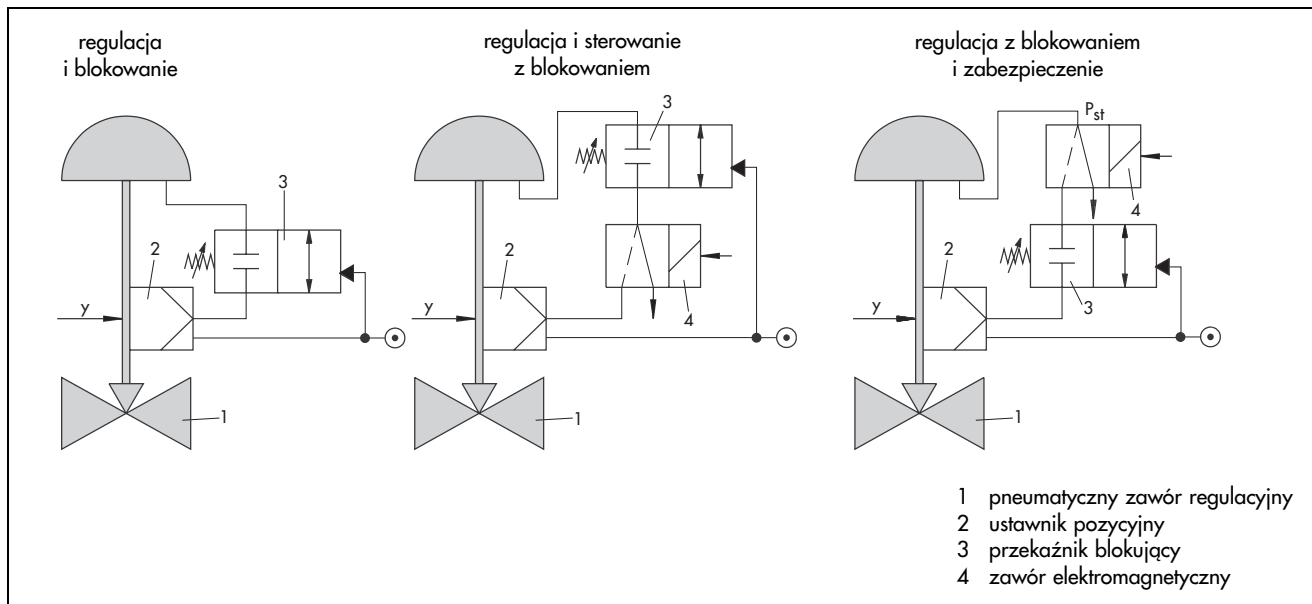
regulacja i blokowanie

3

2

y

1

regulacja i sterowanie z blokowaniem

3

2

y

4

1

regulacja z blokowaniem i zabezpieczenie

$P_{st}$

4

2

y

3

1

1 pneumatyczny zawór regulacyjny
2 ustawnik pozycyjny
3 przekaźnik blokujący
4 zawór elektromagnetyczny